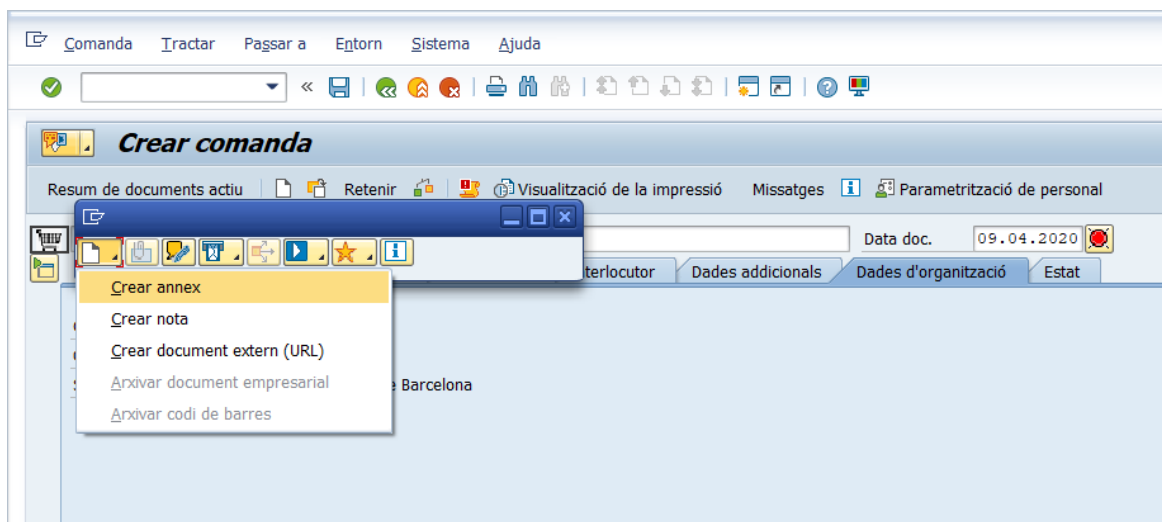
Comanda Tractar Passar a Entorn Sistema Ajuda

Crear comanda

Resum de documents actiu Retenir Visualització de la impressió Missatges Parametrització de personal

Data doc. 09.04.2020

nterlocutor Dades addicionals Dades d'organització Estat

Crear annex
Crear nota
Crear document extern (URL)
Arxivar document empresarial
Arxivar codi de barres

e Barcelona